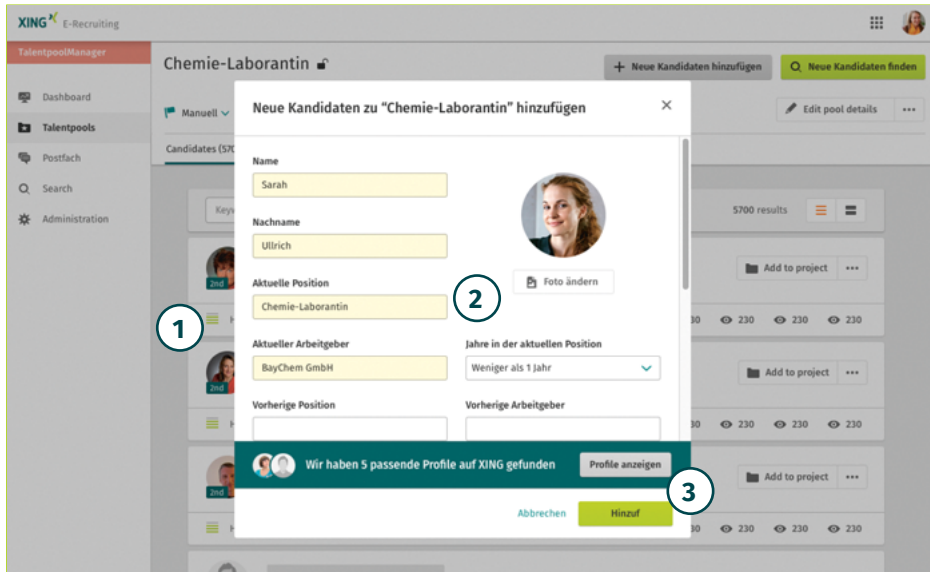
XING E-Recruiting

TalentpoolManager

Dashboard
Talentpools
Postfach
Search
Administration

Chemie-Laborantin

Neue Kandidaten hinzufügen
Neue Kandidaten finden

Manuell
Edit pool details
...

Candidates (570

Keyw
5700 results

2nd
Add to project
...
1
H
30 230 230 230

2nd
Add to project
...
H
30 230 230 230

2nd
Add to project
...
H
30 230 230 230

Neue Kandidaten zu "Chemie-Laborantin" hinzufügen
×

Name
Sarah

Nachname
Ullrich

Aktuelle Position
Chemie-Laborantin

2
Foto ändern

Aktueller Arbeitgeber
BayChem GmbH

Jahre in der aktuellen Position
Weniger als 1 Jahr

Vorherige Position

Vorherige Arbeitgeber

Wir haben 5 passende Profile auf XING gefunden
Profile anzeigen

3
Abbrechen
Hinzuf